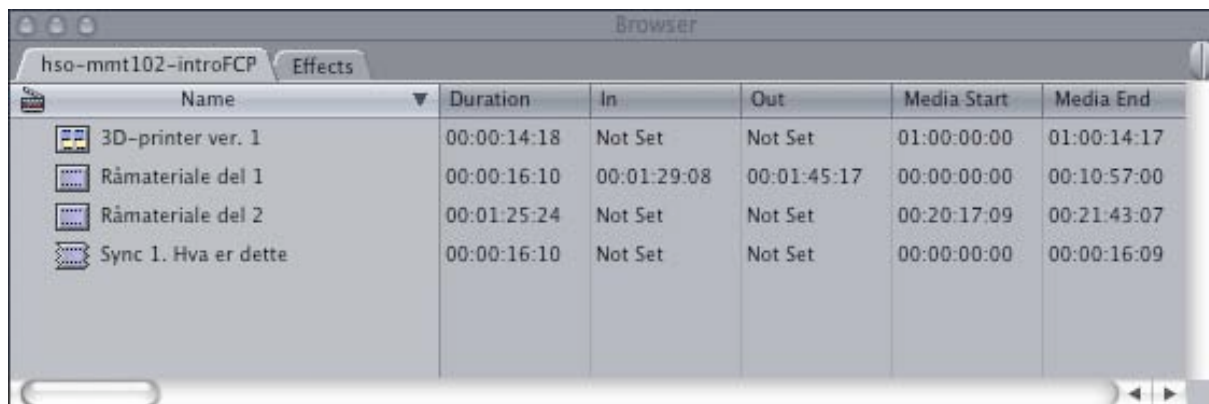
Browser

hso-mmt102-introFCP | Effects

| Name | Duration | In | Out | Media Start | Media End |
|---|---|---|---|---|---|
| 3D-printer ver. 1 | 00:00:14:18 | Not Set | Not Set | 01:00:00:00 | 01:00:14:17 |
| Råmateriale del 1 | 00:00:16:10 | 00:01:29:08 | 00:01:45:17 | 00:00:00:00 | 00:10:57:00 |
| Råmateriale del 2 | 00:01:25:24 | Not Set | Not Set | 00:20:17:09 | 00:21:43:07 |
| Sync 1. Hva er dette | 00:00:16:10 | Not Set | Not Set | 00:00:00:00 | 00:00:16:09 |